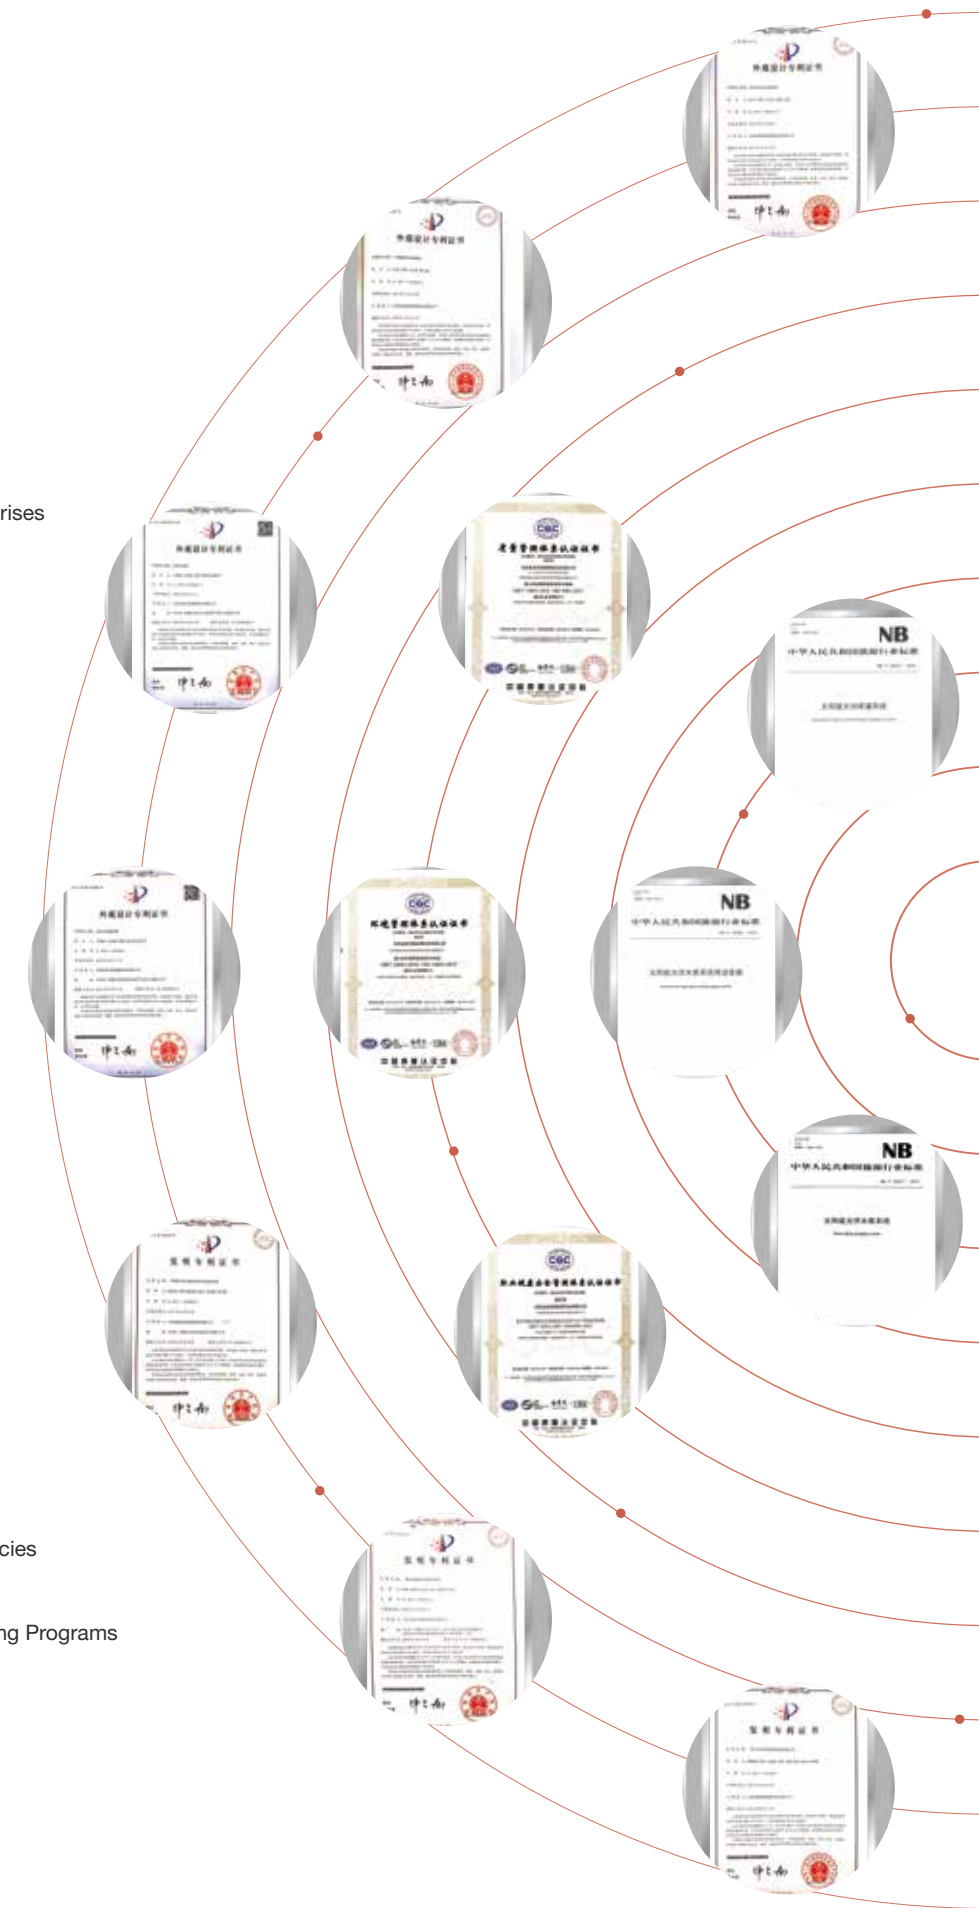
rises

cies

ng Programs

外观设计专利证书

外观设计专利证书

外观设计专利证书

外观设计专利证书

发明专利证书

发明专利证书

发明专利证书

CQC

质量管理体系认证证书

中国质量认证中心

CQC

环境管理体系认证证书

中国质量认证中心

CQC

职业健康安全管理体系认证证书

中国质量认证中心

NB

中华人民共和国能源行业标准

NB

中华人民共和国能源行业标准

NB

中华人民共和国能源行业标准